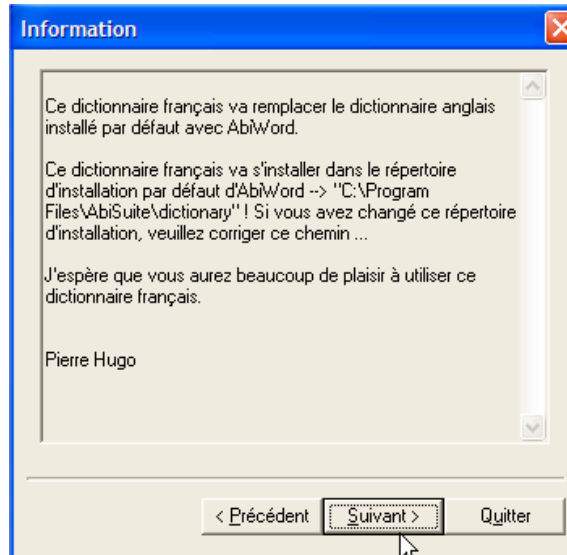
Information

Ce dictionnaire français va remplacer le dictionnaire anglais installé par défaut avec AbiWord.

Ce dictionnaire français va s'installer dans le répertoire d'installation par défaut d'AbiWord --> "C:\Program Files\AbiSuite\dictionary" ! Si vous avez changé ce répertoire d'installation, veuillez corriger ce chemin ...

J'espère que vous aurez beaucoup de plaisir à utiliser ce dictionnaire français.

Pierre Hugo

< Précédent | Suivant > | Quitter